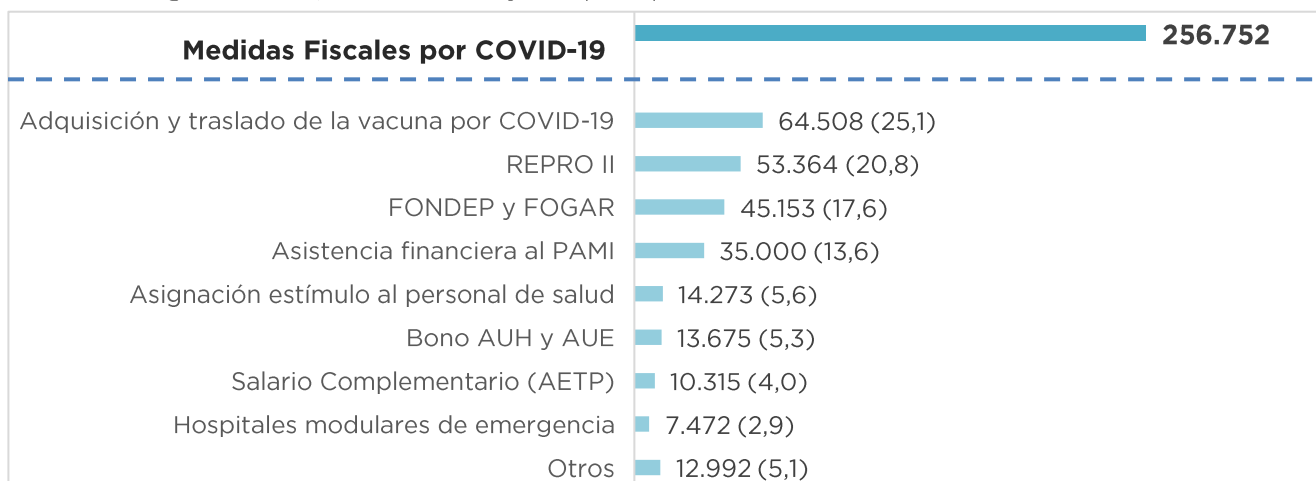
Medidas Fiscales por COVID-19

256.752

Adquisición y traslado de la vacuna por COVID-19 64.508 (25,1)

REPRO II 53.364 (20,8)

FONDEP y FOGAR 45.153 (17,6)

Asistencia financiera al PAMI 35.000 (13,6)

Asignación estímulo al personal de salud 14.273 (5,6)

Bono AUH y AUE 13.675 (5,3)

Salario Complementario (AETP) 10.315 (4,0)

Hospitales modulares de emergencia 7.472 (2,9)

Otros 12.992 (5,1)